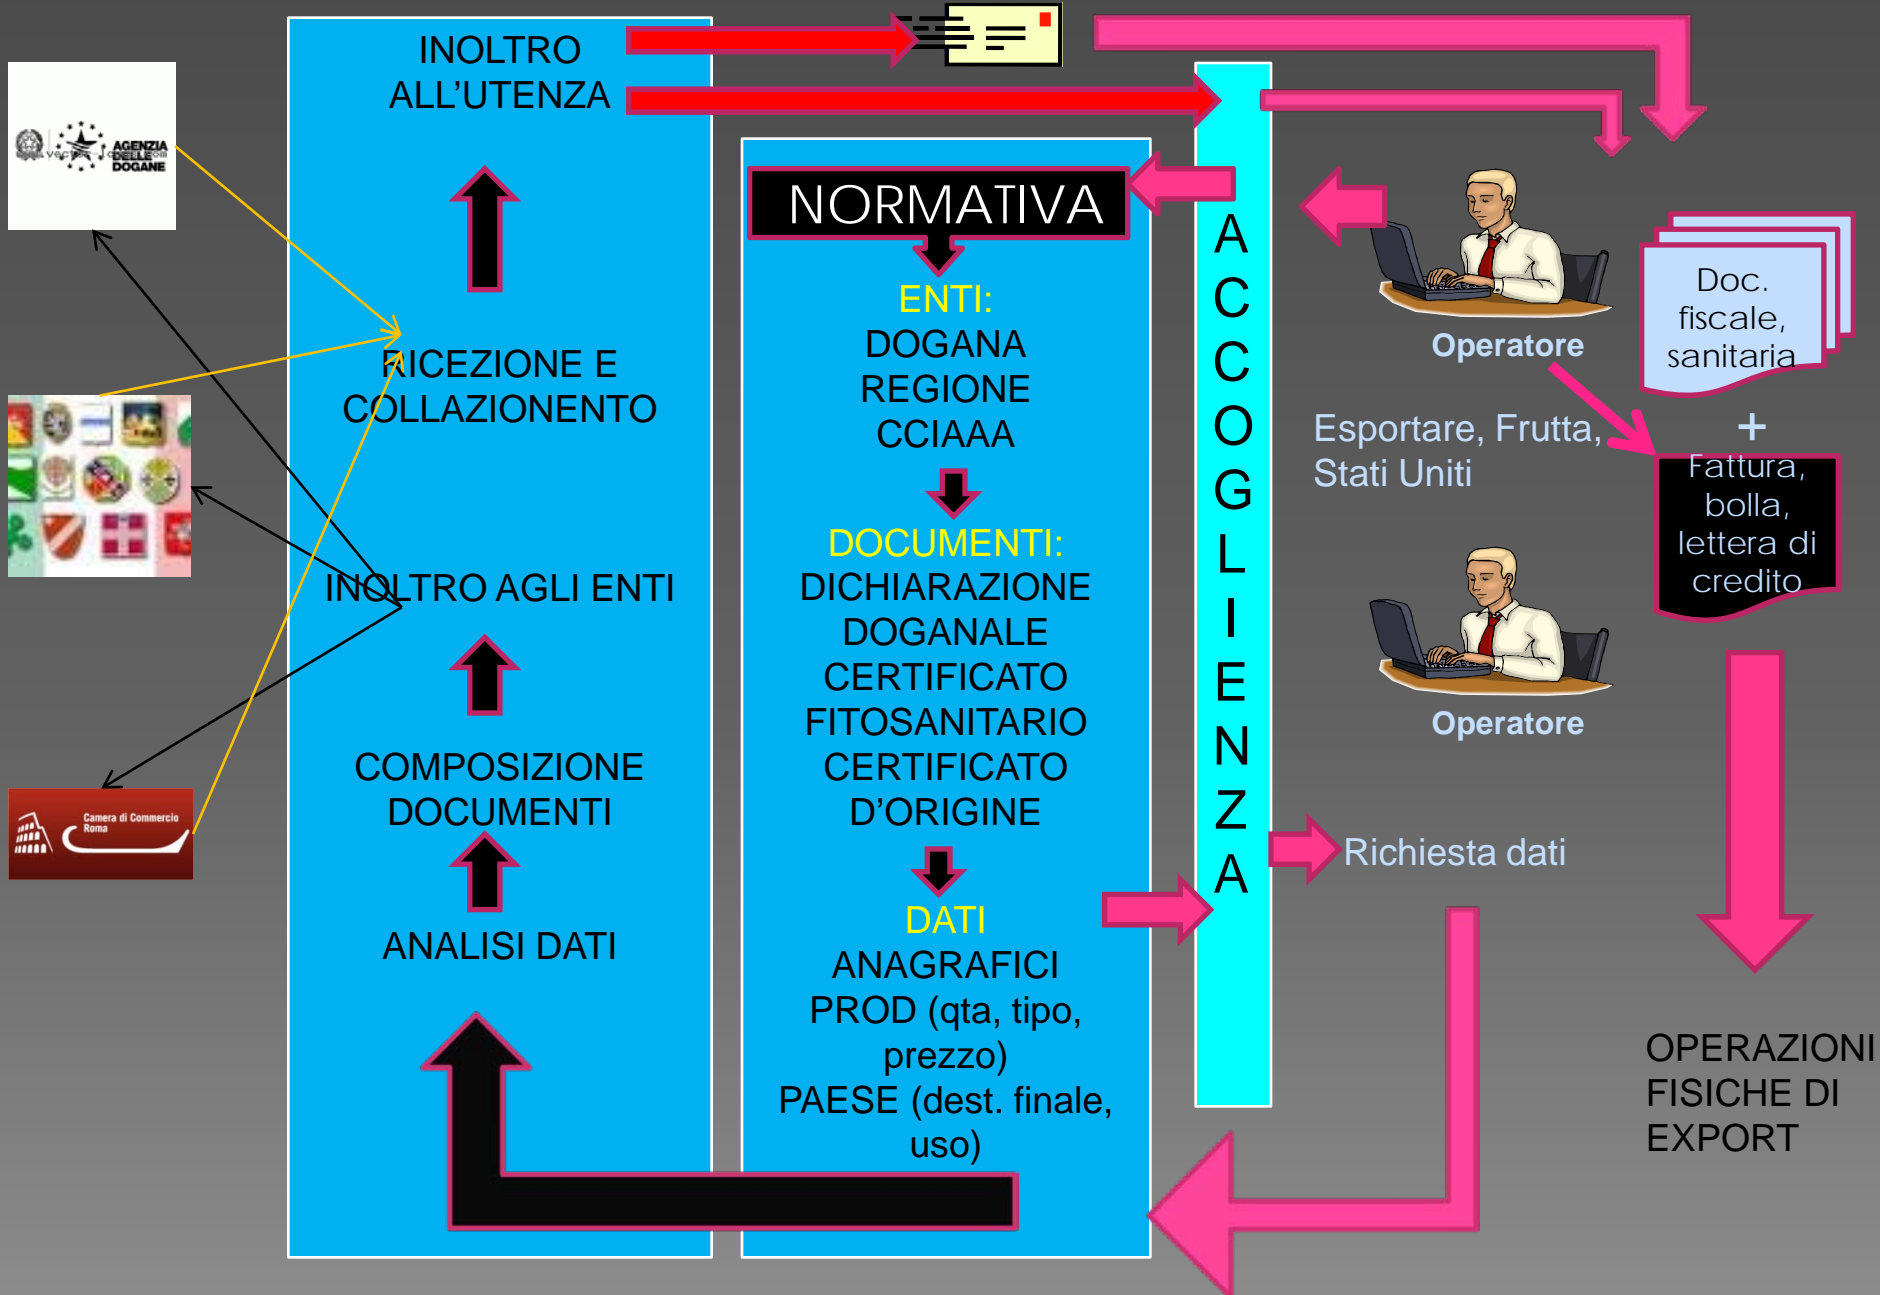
AGENZIA DELLE DOGANE

Camera di Commercio Roma

INOLTRO ALL'UTENZA

RICEZIONE E COLLAZIONENTO

INOLTRO AGLI ENTI

COMPOSIZIONE DOCUMENTI

ANALISI DATI

NORMATIVA

ENTI:
DOGANA
REGIONE
CCIAAA

DOCUMENTI:
DICHIARAZIONE DOGANALE
CERTIFICATO FITOSANITARIO
CERTIFICATO D'ORIGINE

DATI
ANAGRAFICI
PROD (qta, tipo, prezzo)
PAESE (dest. finale, uso)

ACCOGLIENZA

Operatore

Doc. fiscale, sanitaria

Esportare, Frutta, Stati Uniti

+

Fattura, bolla, lettera di credito

Operatore

Richiesta dati

OPERAZIONI FISICHE DI EXPORT